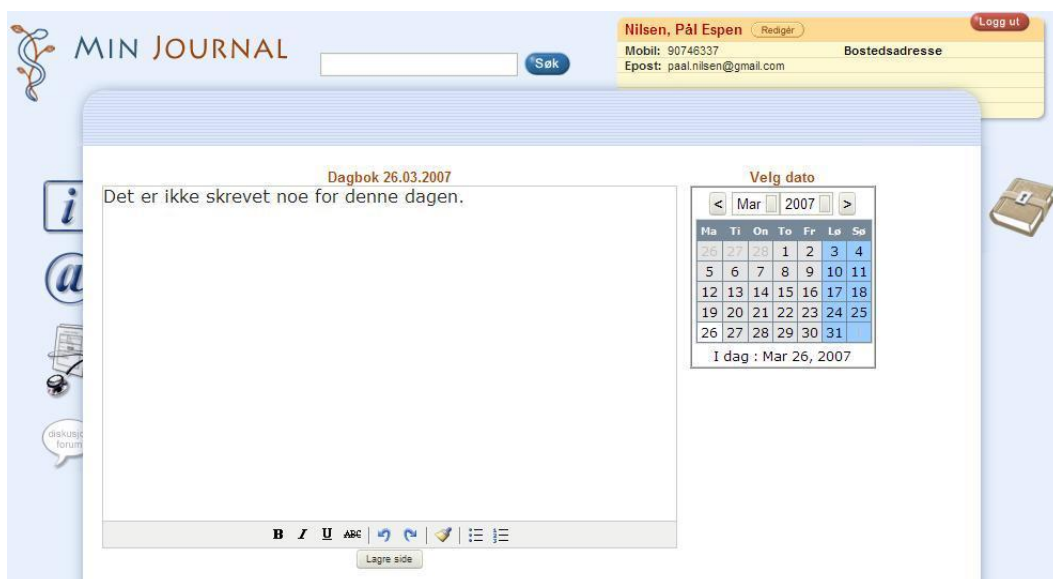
MIN JOURNAL

Søk

Nilsen, Pål Espen Redigér

Logg ut

Mobil: 90746337

Bostedsadresse

Epost: paal.nilsen@gmail.com

Dagbok 26.03.2007

Det er ikke skrevet noe for denne dagen.

B I U ABC

Lagre side

Velg dato

< Mar 2007 >

| Ma | Ti | On | To | Fr | Lø | Sø |
|---|---|---|---|---|---|---|
| 26 | 27 | 28 | 1 | 2 | 3 | 4 |
| 5 | 6 | 7 | 8 | 9 | 10 | 11 |
| 12 | 13 | 14 | 15 | 16 | 17 | 18 |
| 19 | 20 | 21 | 22 | 23 | 24 | 25 |
| 26 | 27 | 28 | 29 | 30 | 31 | |

I dag : Mar 26, 2007

diskusjo forum